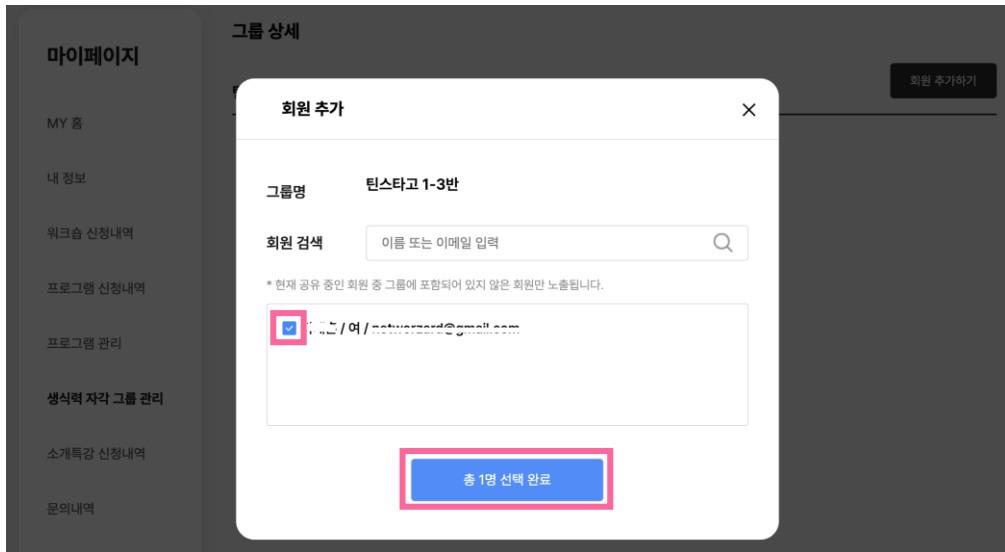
마이페이지

MY 홈

내 정보

워크숍 신청내역

프로그램 신청내역

프로그램 관리

생식력 자각 그룹 관리

소개특강 신청내역

문의내역

그룹 상세

회원 추가하기

회원 추가

×

그룹명 틴스타고 1-3반

회원 검색 이름 또는 이메일 입력

* 현재 공유 중인 회원 중 그룹에 포함되어 있지 않은 회원만 노출됩니다.

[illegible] / 여 / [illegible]@gmail.com

총 1명 선택 완료